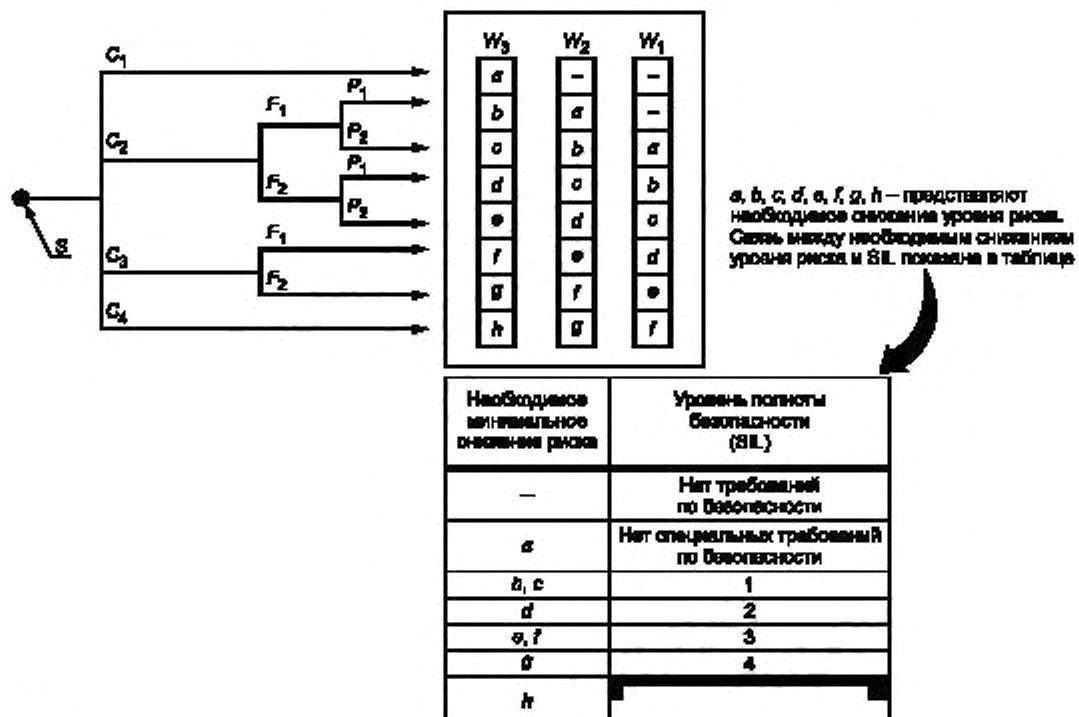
$C_1$

$C_2$

$F_1$

$P_1$

$P_2$

$F_2$

$P_1$

$P_2$

$S$

$C_3$

$F_1$

$F_2$

$C_4$

| $W_3$ | $W_2$ | $W_1$ |
|---|---|---|
| a | – | – |
| b | a | – |
| c | b | a |
| d | c | b |
| e | d | c |
| f | e | d |
| g | f | e |
| h | g | f |

a, b, c, d, e, f, g, h – представляют необходимое снижение уровня риска. Связь между необходимым снижением уровня риска и SIL показана в таблице

| Необходимое минимальное снижение риска | Уровень полноты безопасности (SIL) |
|---|---|
| – | Нет требований по безопасности |
| a | Нет специальных требований по безопасности |
| b, c | 1 |
| d | 2 |
| e, f | 3 |
| g | 4 |
| h | |